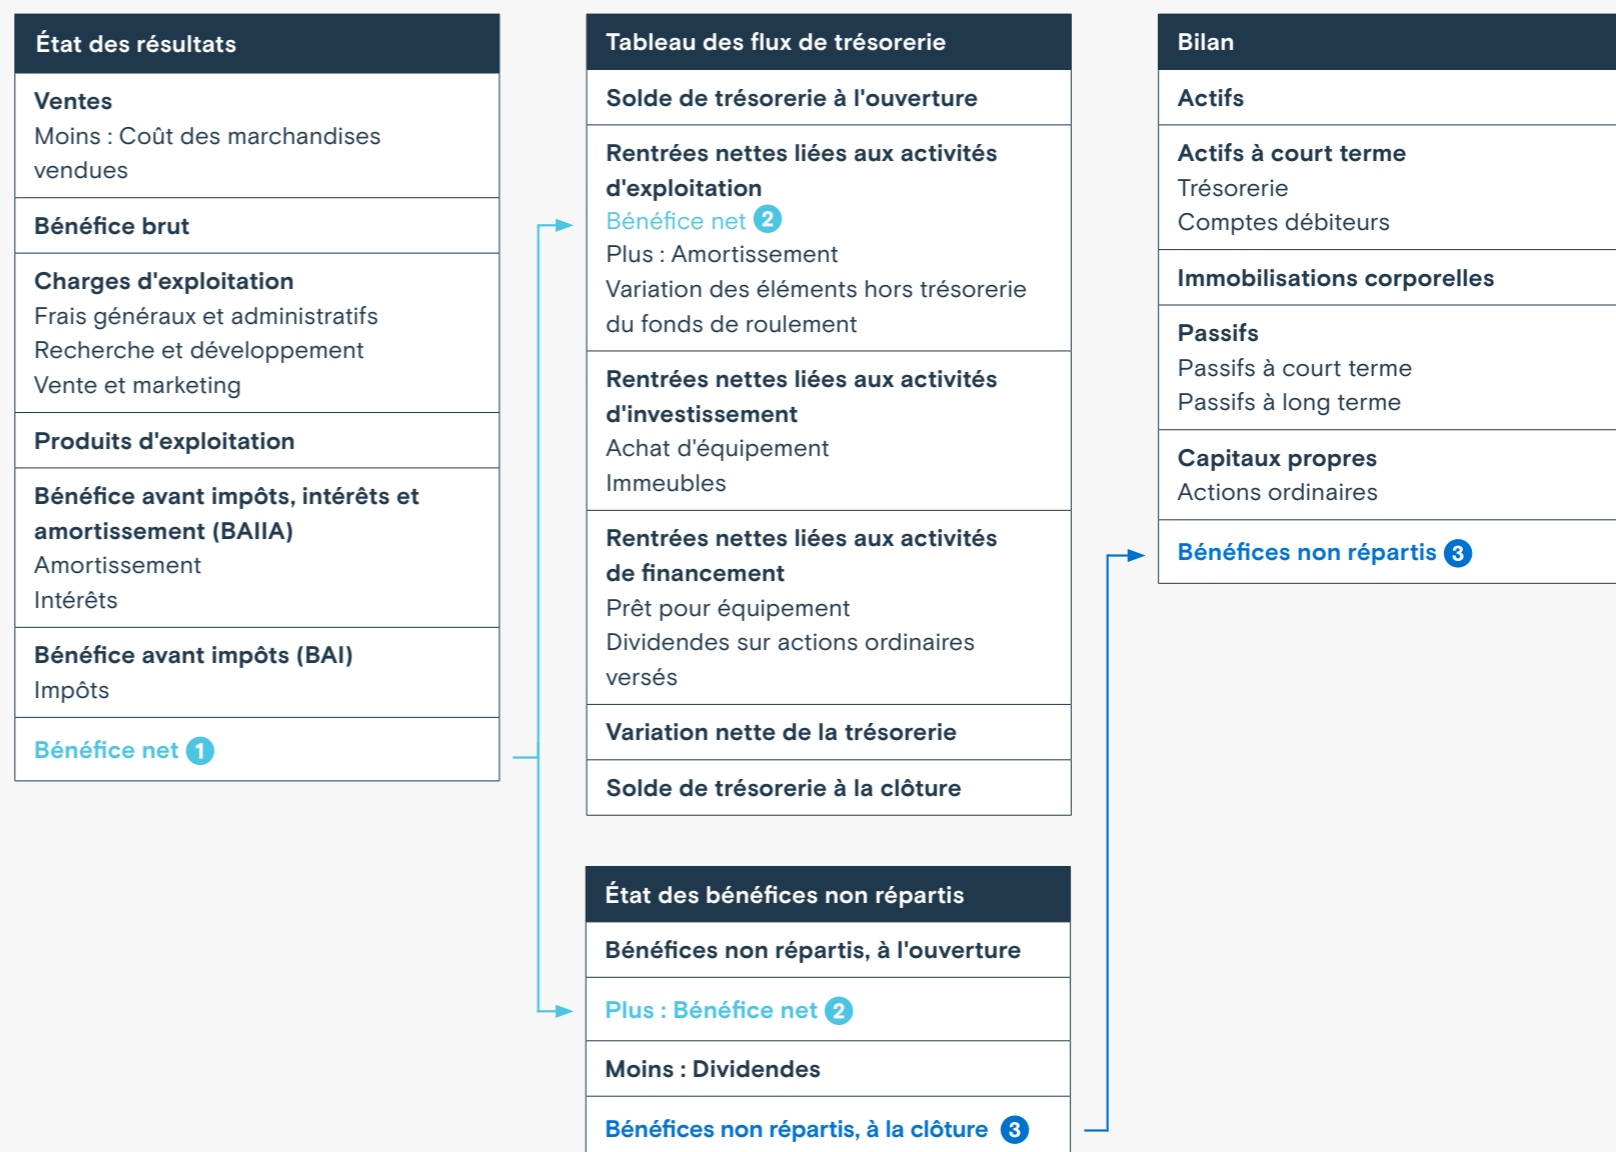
État des résultats

Ventes
Moins : Coût des marchandises vendues

Bénéfice brut

Charges d'exploitation
Frais généraux et administratifs
Recherche et développement
Vente et marketing

Produits d'exploitation

Bénéfice avant impôts, intérêts et amortissement (BAIIA)
Amortissement
Intérêts

Bénéfice avant impôts (BAI)
Impôts

Bénéfice net 1

Tableau des flux de trésorerie

Solde de trésorerie à l'ouverture

Rentrées nettes liées aux activités d'exploitation
Bénéfice net 2
Plus : Amortissement
Variation des éléments hors trésorerie du fonds de roulement

Rentrées nettes liées aux activités d'investissement
Achat d'équipement
Immeubles

Rentrées nettes liées aux activités de financement
Prêt pour équipement
Dividendes sur actions ordinaires versés

Variation nette de la trésorerie

Solde de trésorerie à la clôture

État des bénéfices non répartis

Bénéfices non répartis, à l'ouverture

Plus : Bénéfice net 2

Moins : Dividendes

Bénéfices non répartis, à la clôture 3

Bilan

Actifs

Actifs à court terme
Trésorerie
Comptes débiteurs

Immobilisations corporelles

Passifs
Passifs à court terme
Passifs à long terme

Capitaux propres
Actions ordinaires

Bénéfices non répartis 3